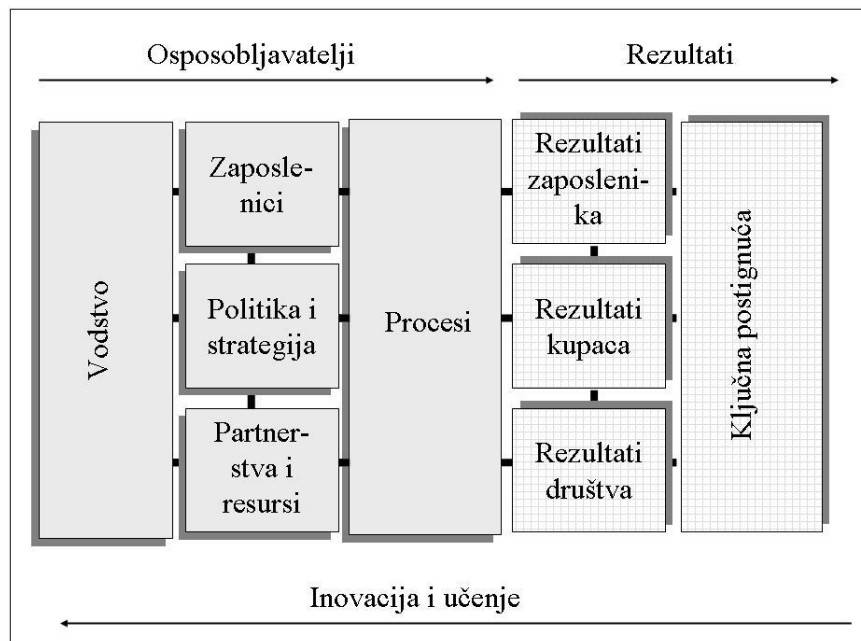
Osposobljavatelji

Rezultati

Vodstvo

Zaposlenici

Politika i strategija

Partnerstva i resursi

Procesi

Rezultati zaposlenika

Rezultati kupaca

Rezultati društva

Ključna postignuća

Inovacija i učenje